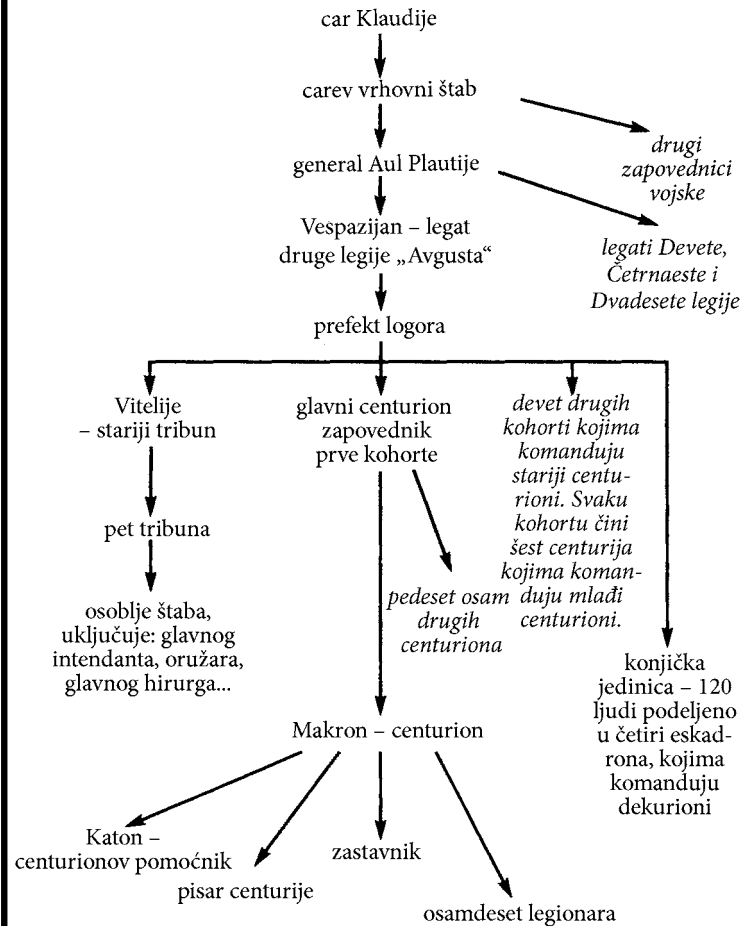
car Klaudije

carev vrhovni štab

drugi zapovednici vojske

general Aul Plautije

legati Devete, Četrnaeste i Dvadesete legije

Vespazijan – legat druge legije „Avgusta"

prefekt logora

Vitelije – stariji tribun

pet tribuna

osoblje štaba, uključuje: glavnog intendanta, oružara, glavnog hirurga...

glavni centurion zapovednik prve kohorte

pedeset osam drugih centuriona

devet drugih kohorti kojima komanduju stariji centurioni. Svaku kohortu čini šest centurija kojima komanduju mlađi centurioni.

konjička jedinica – 120 ljudi podeljeno u četiri eskadrona, kojima komanduju dekurioni

Makron – centurion

Katon – centurionov pomoćnik

pisar centurije

zastavnik

osamdeset legionara